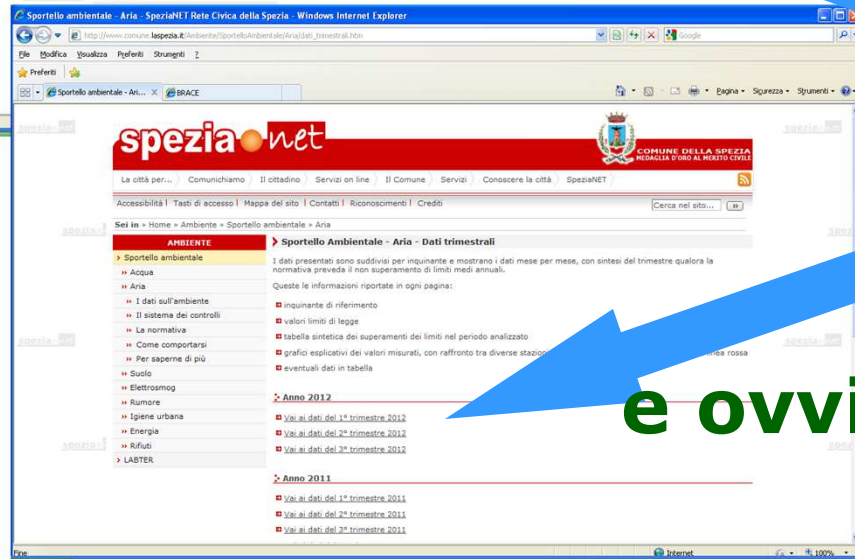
Sportello ambientale - Aria - SpeziaNET Rete Civica della Spezia - Windows Internet Explorer

http://www.comune.laspezia.it/Ambiente/SportelloAmbientale/Aria/dati_trimestrali.htm

Google

File Modifica Visualizza Preferiti Strumenti ?

Preferiti

Sportello ambientale - Ari... BRACE

Pagina Sicurezza Strumenti

spezia net

COMUNE DELLA SPEZIA
MEDAGLIA D'ORO AL MERITO CIVILE

La città per... Comunichiamo Il cittadino Servizi on line Il Comune Servizi Conoscere la città SpeziaNET

Accessibilità | Tasti di accesso | Mappa del sito | Contatti | Riconoscimenti | Crediti

Cerca nel sito... >>

Sei in » Home » Ambiente » Sportello ambientale » Aria

AMBIENTE
> Sportello ambientale
» Acqua
» Aria
» I dati sull'ambiente
» Il sistema dei controlli
» La normativa
» Come comportarsi
» Per saperne di più
» Suolo
» Elettrosmog
» Rumore
» Igiene urbana
» Energia
» Rifiuti
> LABTER

Sportello Ambientale - Aria - Dati trimestrali

I dati presentati sono suddivisi per inquinante e mostrano i dati mese per mese, con sintesi del trimestre qualora la normativa preveda il non superamento di limiti medi annuali.

Queste le informazioni riportate in ogni pagina:

inquinante di riferimento
valori limiti di legge
tabella sintetica dei superamenti dei limiti nel periodo analizzato
grafici esplicativi dei valori misurati, con raffronto tra diverse stazio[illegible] linea rossa
eventuali dati in tabella

Anno 2012
Vai ai dati del 1° trimestre 2012
Vai ai dati del 2° trimestre 2012
Vai ai dati del 3° trimestre 2012

Anno 2011
Vai ai dati del 1° trimestre 2011
Vai ai dati del 2° trimestre 2011
Vai ai dati del 3° trimestre 2011

e ovvi

Fine
Internet
100%